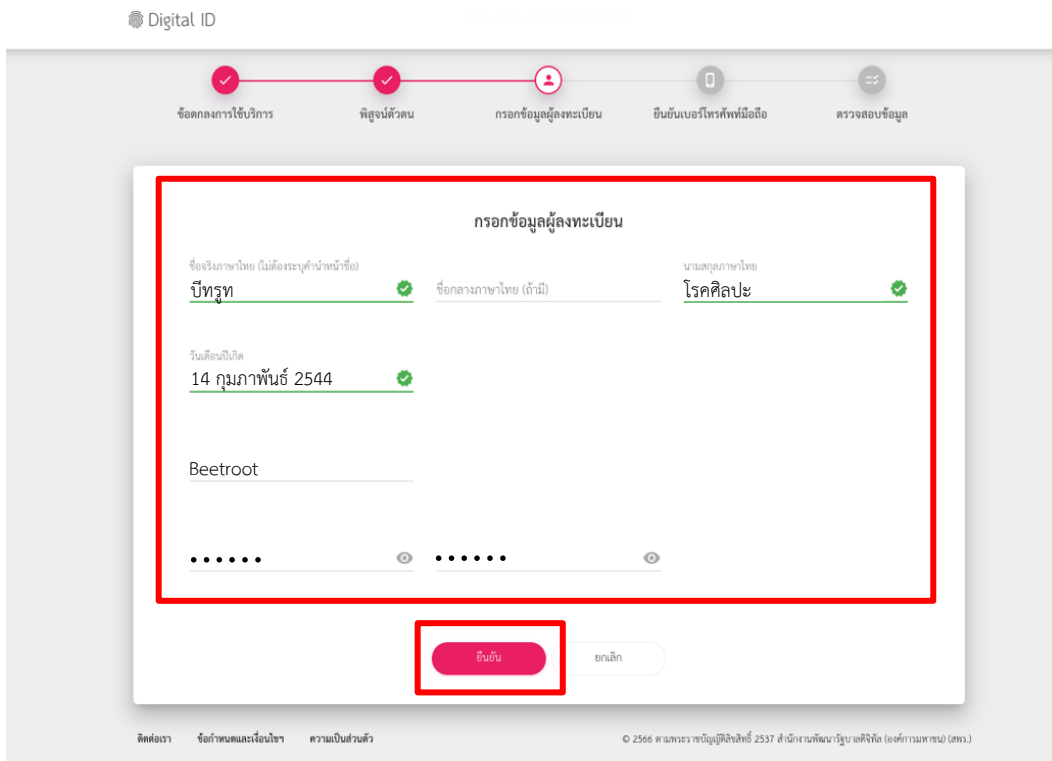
Digital ID

ข้อตกลงการใช้บริการ
พิสูจน์ตัวตน
กรอกข้อมูลผู้ลงทะเบียน
ยืนยันเบอร์โทรศัพท์มือถือ
ตรวจสอบข้อมูล

กรอกข้อมูลผู้ลงทะเบียน

ชื่อจริงภาษาไทย (ไม่ต้องระบุคำนำหน้าชื่อ)
บีทรูท

ชื่อกลางภาษาไทย (ถ้ามี)

นามสกุลภาษาไทย
โรคศิลปะ

วันเดือนปีเกิด
14 กุมภาพันธ์ 2544

Beetroot

••••••

••••••

ยืนยัน
ยกเลิก

ติดต่อเรา
ข้อกำหนดและเงื่อนไขฯ
ความเป็นส่วนตัว

© 2566 ตามพระราชบัญญัติลิขสิทธิ์ 2537 สำนักงานพัฒนารัฐบาลดิจิทัล (องค์การมหาชน) (สพร.)